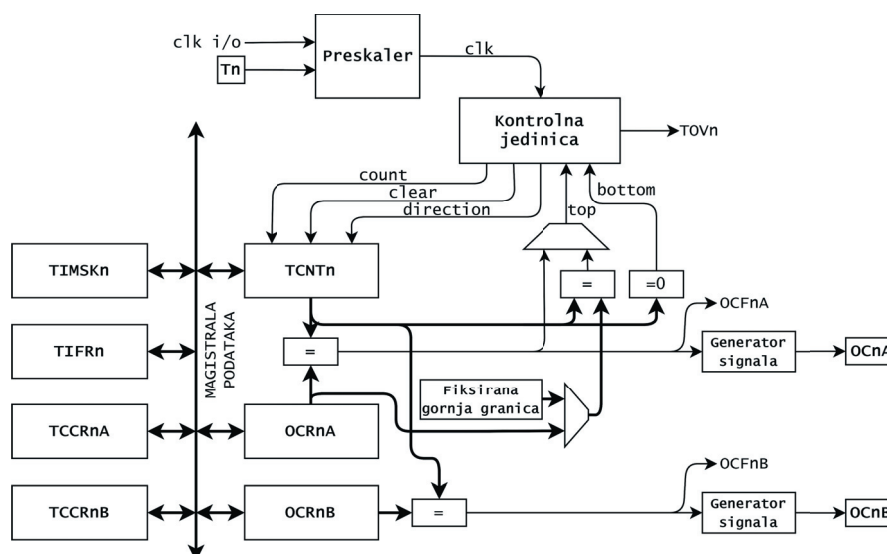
clk i/o

Tn

Preskaler

clk

Kontrolna jedinica

TOVn

count

clear

direction

bottom

top

TIMSKn

TCNTn

=

=0

OCFnA

TIFRn

=

Generator signala

OCnA

MAGISTRALA PODATAKA

Fiksirana gornja granica

TCCRnA

OCRnA

OCFnB

TCCRnB

OCRnB

=

Generator signala

OCnB